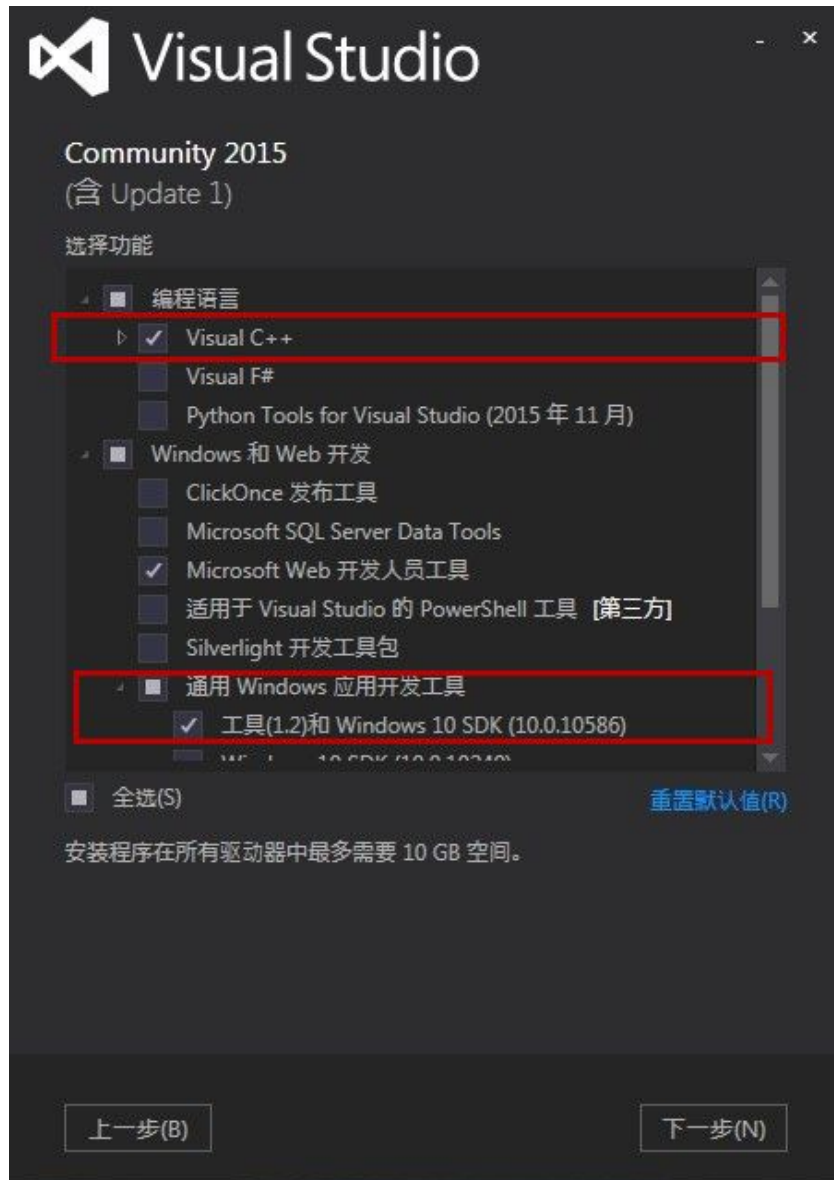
Visual Studio

- ×

Community 2015
(含 Update 1)

选择功能

编程语言
Visual C++
Visual F#
Python Tools for Visual Studio (2015 年 11 月)
Windows 和 Web 开发
ClickOnce 发布工具
Microsoft SQL Server Data Tools
Microsoft Web 开发人员工具
适用于 Visual Studio 的 PowerShell 工具 [第三方]
Silverlight 开发工具包
通用 Windows 应用开发工具
工具(1.2)和 Windows 10 SDK (10.0.10586)
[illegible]

全选(S)

重置默认值(R)

安装程序在所有驱动器中最多需要 10 GB 空间。

上一步(B)

下一步(N)